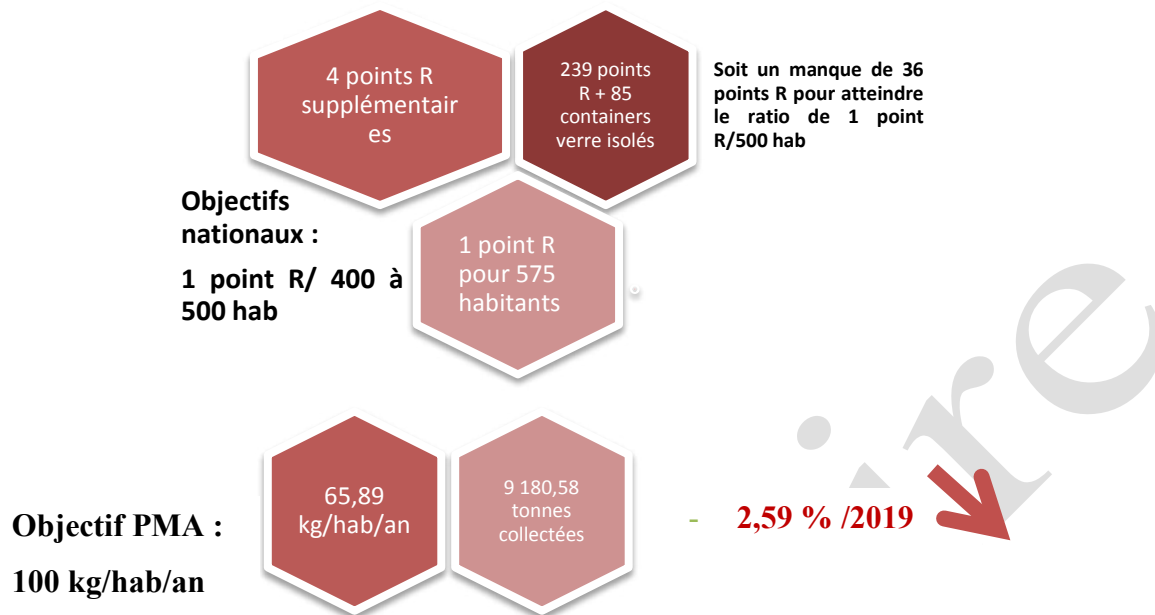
4 points R supplémentaires

239 points R + 85 containers verre isolés

Soit un manque de 36 points R pour atteindre le ratio de 1 point R/500 hab

Objectifs nationaux :

1 point R/ 400 à 500 hab

1 point R pour 575 habitants

65,89 kg/hab/an

9 180,58 tonnes collectées

- 2,59 % /2019

Objectif PMA :

100 kg/hab/an

ire